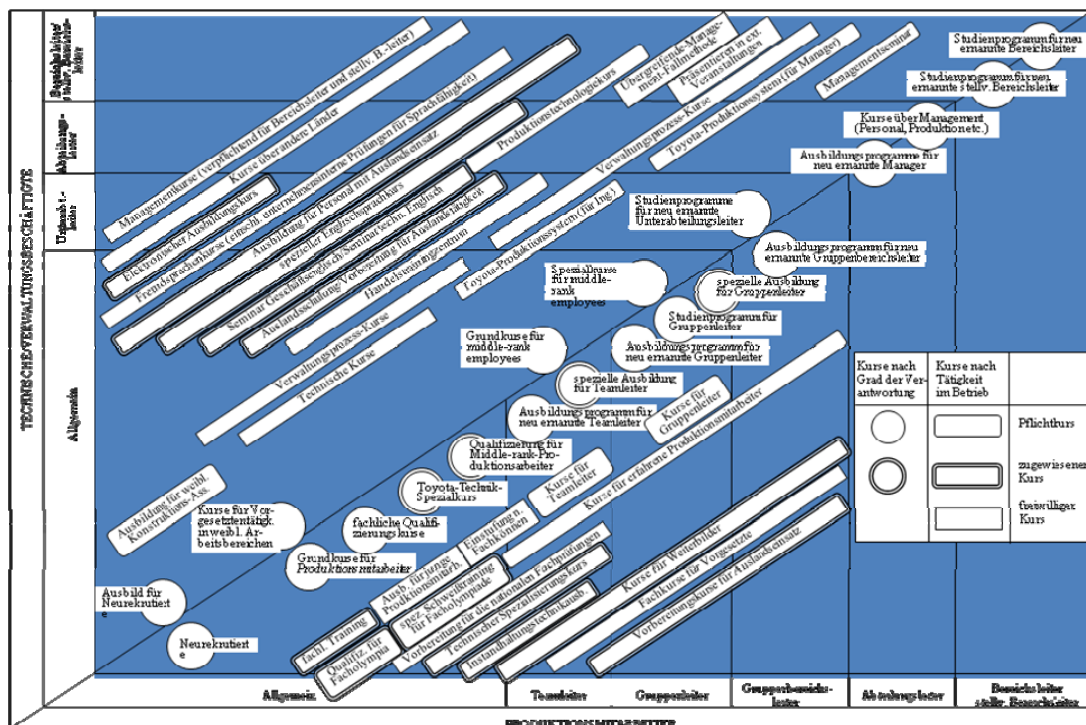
TECHNISCHE/VERWALTUNGSBESCHÄFTIGTE

Bereichsleiter/ stellv. Bereichsleiter

Abteilungsleiter

Unterabt.-leiter

Allgemein

Managementkurse (verpflichtend für Bereichsleiter und stellv. B.-leiter)

Kurse über andere Länder

Elektronischer Ausbildungskurs

Fremdsprachenkurse (einschl. unternehmensinterne Prüfungen für Sprachfähigkeit)

Ausbildung für Personal mit Auslandseinsatz

spezieller Englischsprachkurs

Seminar Geschäftsenglisch/Seminar techn. Englisch

Auslandsschulung/Vorbereitung für Auslandstätigkeit

Handelstrainingszentrum

Produktionstechnologiekurs

Übergreifende Management-Fallmethode

Präsentieren in ext. Veranstaltungen

Verwaltungsprozess-Kurse

Toyota-Produktionssystem (für Manager)

Toyota-Produktionssystem (für Ing.)

Managementseminar

Verwaltungsprozess-Kurse

Technische Kurse

Studienprogramm für neu ernannte Bereichsleiter

Studienprogramm für neu ernannte stellv. Bereichsleiter

Kurse über Management (Personal, Produktion etc.)

Ausbildungsprogramme für neu ernannte Manager

Studienprogramme für neu ernannte Unterabteilungsleiter

Ausbildungsprogramm für neu ernannte Gruppenbereichsleiter

Spezialkurse für middle-rank employees

spezielle Ausbildung für Gruppenleiter

Studienprogramm für Gruppenleiter

Ausbildungsprogramm für neu ernannte Gruppenleiter

Grundkurse für middle-rank employees

spezielle Ausbildung für Teamleiter

Ausbildungsprogramm für neu ernannte Teamleiter

Kurse für Gruppenleiter

Kurse für erfahrene Produktionsmitarbeiter

Qualifizierung für Middle-rank-Produktionsarbeiter

Toyota-Technik-Spezialkurs

Kurse für Teamleiter

Ausbildung für weibl. Konstruktions-Ass.

Kurse für Vorgesetzte in tätigk. in weibl. Arbeitsbereichen

fachliche Qualifizierungskurse

Einstufung n. Fachkönnen

Grundkurse für Produktionsmitarbeiter

Ausb. für junge Produktionsmitarb.

spez. Schweißtraining für Facholympiade

Vorbereitung für die nationalen Fachprüfungen

Technischer Spezialisierungskurs

Instandhaltungstechnikausb.

Kurse für Weiterbilder

Fachkurse für Vorgesetzte

Vorbereitungskurse für Auslandseinsatz

Ausbild für Neurekrutierte

Neurekrutierte

fachl. Training

Qualifiz. für Facholympia

| Kurse nach Grad der Verantwortung | Kurse nach Tätigkeit im Betrieb | |
|---|---|---|
| | | Pflichtkurs |
| | | zugewiesener Kurs |
| | | freiwilliger Kurs |

Allgemein | Teamleiter | Gruppenleiter | Gruppenbereichsleiter | Abteilungsleiter | Bereichsleiter stellv. Bereichsleiter

PRODUKTIONSMITARBEITER